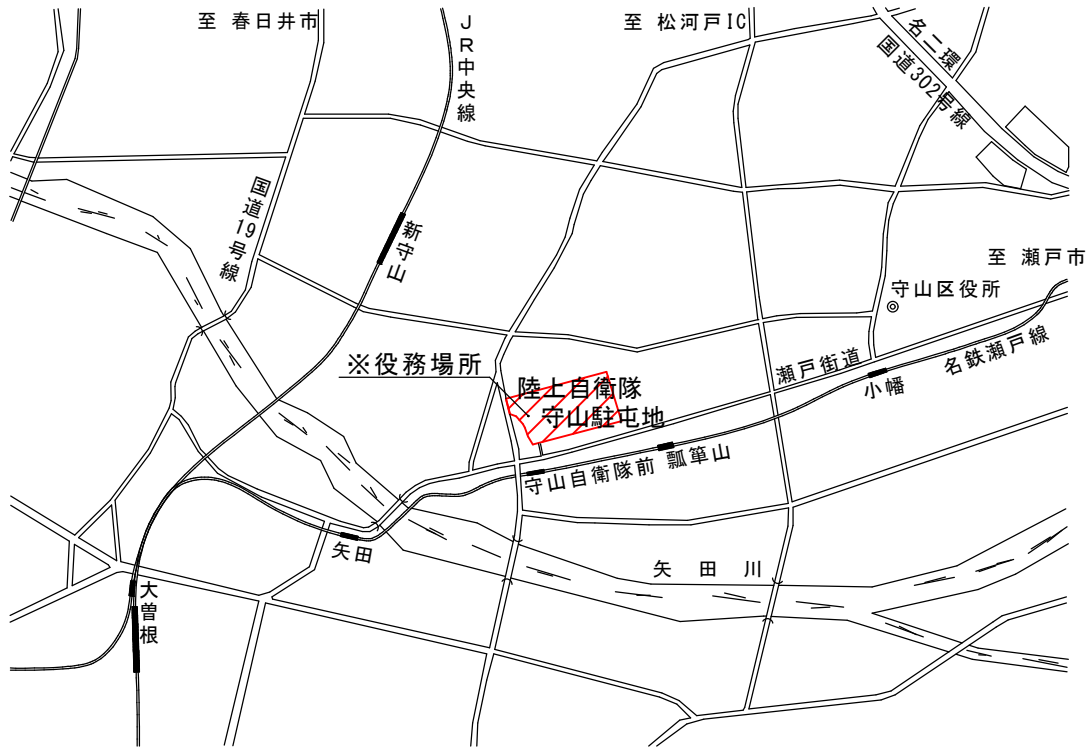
至 春日井市

JR中央線

至 松河戸IC

名二環

国道302号線

国道19号線

新守山

至 瀬戸市

守山区役所

※役務場所

陸上自衛隊
守山駐屯地

瀬戸街道

小幡

名鉄瀬戸線

守山自衛隊前

瓢箪山

矢田

大曽根

矢 田 川